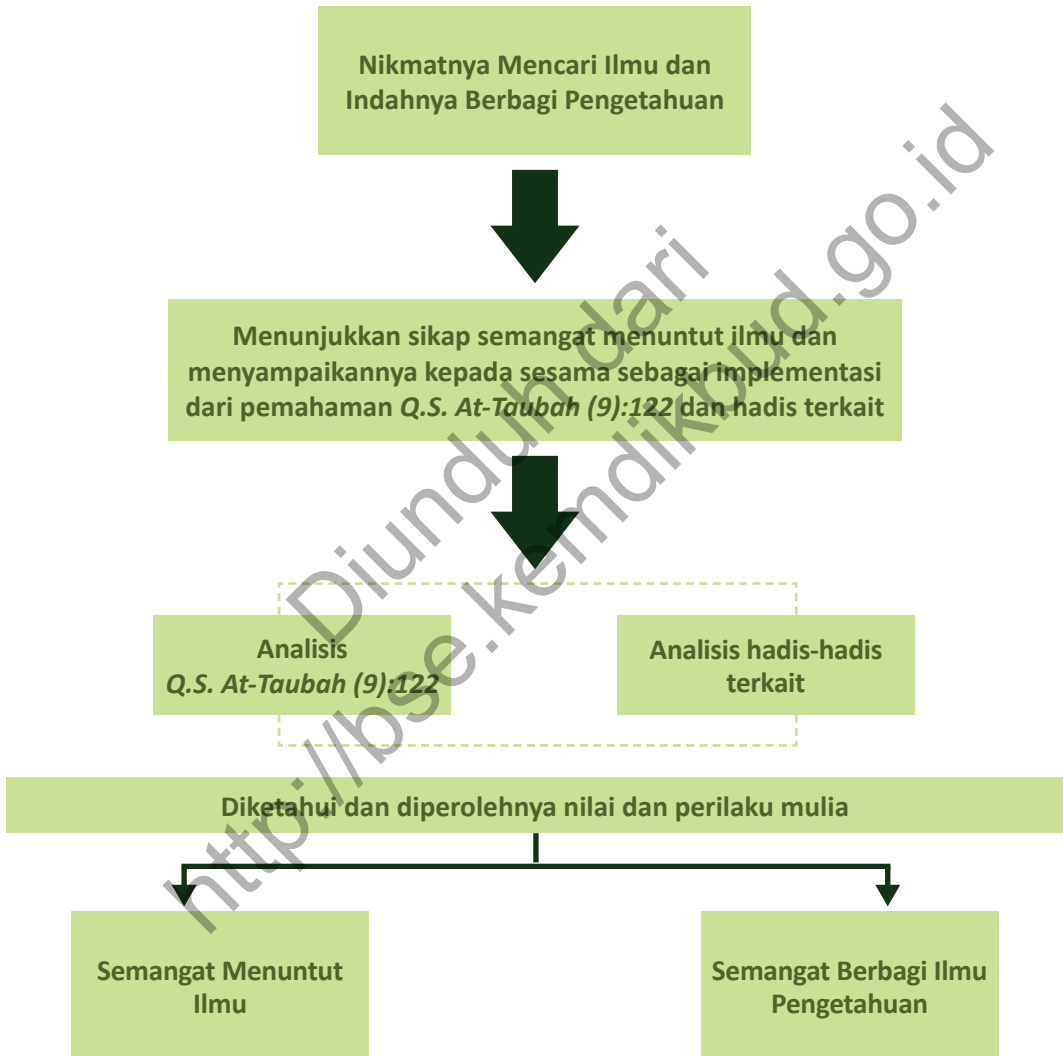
Nikmatnya Mencari Ilmu dan Indahnya Berbagi Pengetahuan

Menunjukkan sikap semangat menuntut ilmu dan menyampaikannya kepada sesama sebagai implementasi dari pemahaman *Q.S. At-Taubah (9):122* dan hadis terkait

Analisis *Q.S. At-Taubah (9):122*

Analisis hadis-hadis terkait

Diketahui dan diperolehnya nilai dan perilaku mulia

Semangat Menuntut Ilmu

Semangat Berbagi Ilmu Pengetahuan

Diunduh dari http://bse.kemdikbud.go.id